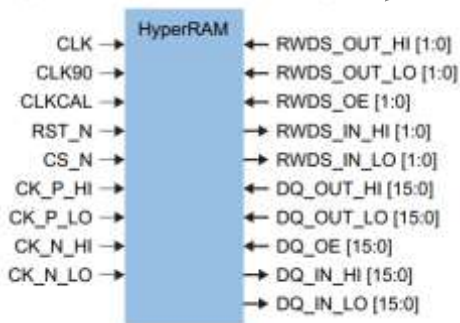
HyperRAM

CLK
CLK90
CLKCAL
RST_N
CS_N
CK_P_HI
CK_P_LO
CK_N_HI
CK_N_LO

RWDS_OUT_HI [1:0]
RWDS_OUT_LO [1:0]
RWDS_OE [1:0]
RWDS_IN_HI [1:0]
RWDS_IN_LO [1:0]
DQ_OUT_HI [15:0]
DQ_OUT_LO [15:0]
DQ_OE [15:0]
DQ_IN_HI [15:0]
DQ_IN_LO [15:0]